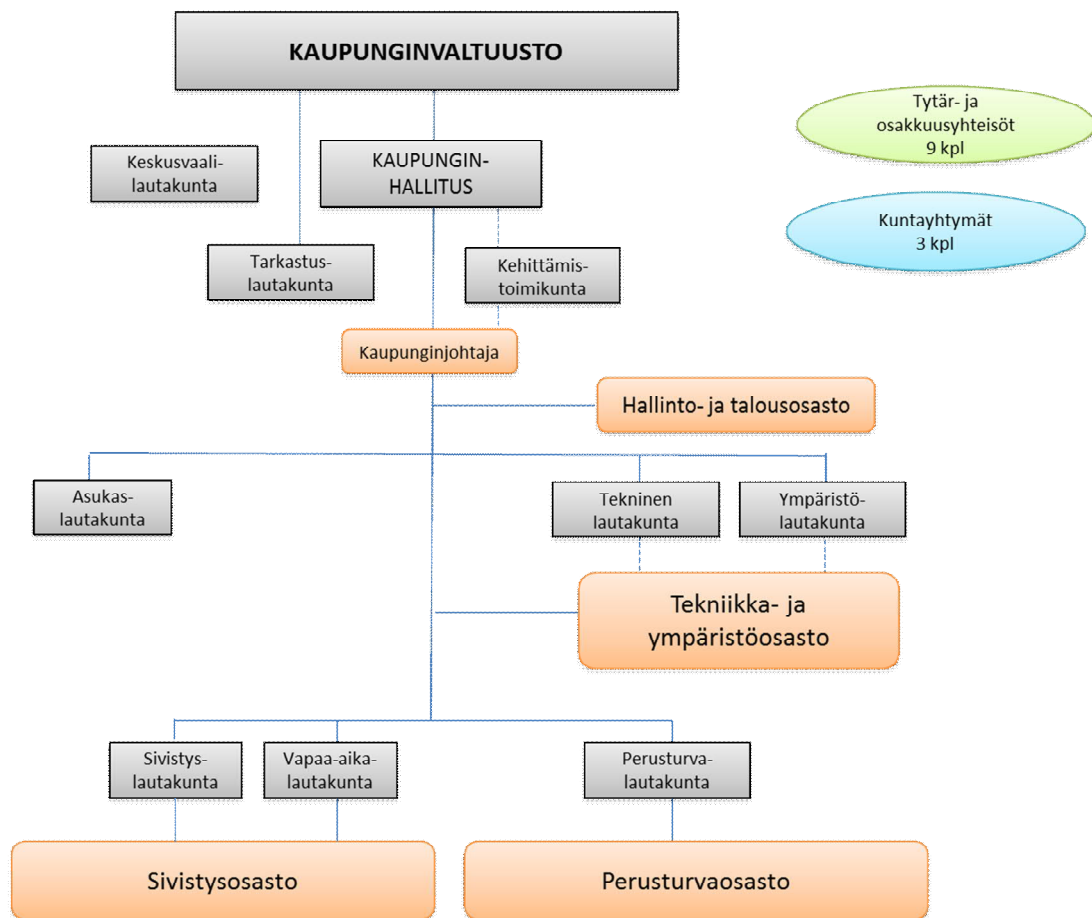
KAUPUNGINVALTUUSTO

Tytär- ja osakkuusyhteisöt 9 kpl

Keskusvaalilautakunta

KAUPUNGINHALLITUS

Kuntayhtymät 3 kpl

Tarkastuslautakunta

Kehittämistoimikunta

Kaupunginjohtaja

Hallinto- ja talousosasto

Asukaslautakunta

Tekninen lautakunta

Ympäristölautakunta

Tekniikka- ja ympäristöosasto

Sivistyslautakunta

Vapaa-aikalautakunta

Perusturvalautakunta

Sivistysosasto

Perusturvaosasto